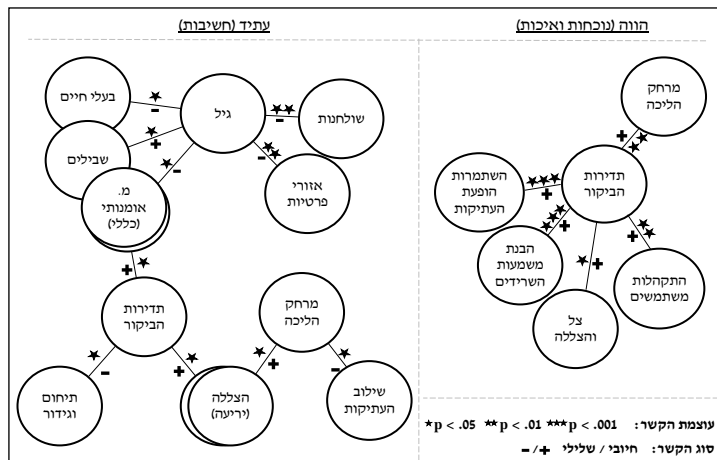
הווה (נוכחות ואיכות)

עתיד (חשיבות)

מרחק הליכה

תדירות הביקור

השתמרות הופעת העתיקות

הבנת משמעות השרידים

התקהלות משתמשים

צל והצלה

בעלי חיים

גיל

שולחנות

שבילים

אזורי פרטיות

מ. אומנותי (כללי)

תדירות הביקור

מרחק הליכה

תיחום וגידור

הצללה (יריעה)

שילוב העתיקות

עוצמת הקשר: $^{\star}p < .05$ $^{\star\star}p < .01$ $^{\star\star\star}p < .001$

סוג הקשר: חיובי / שלילי $+$/$-$